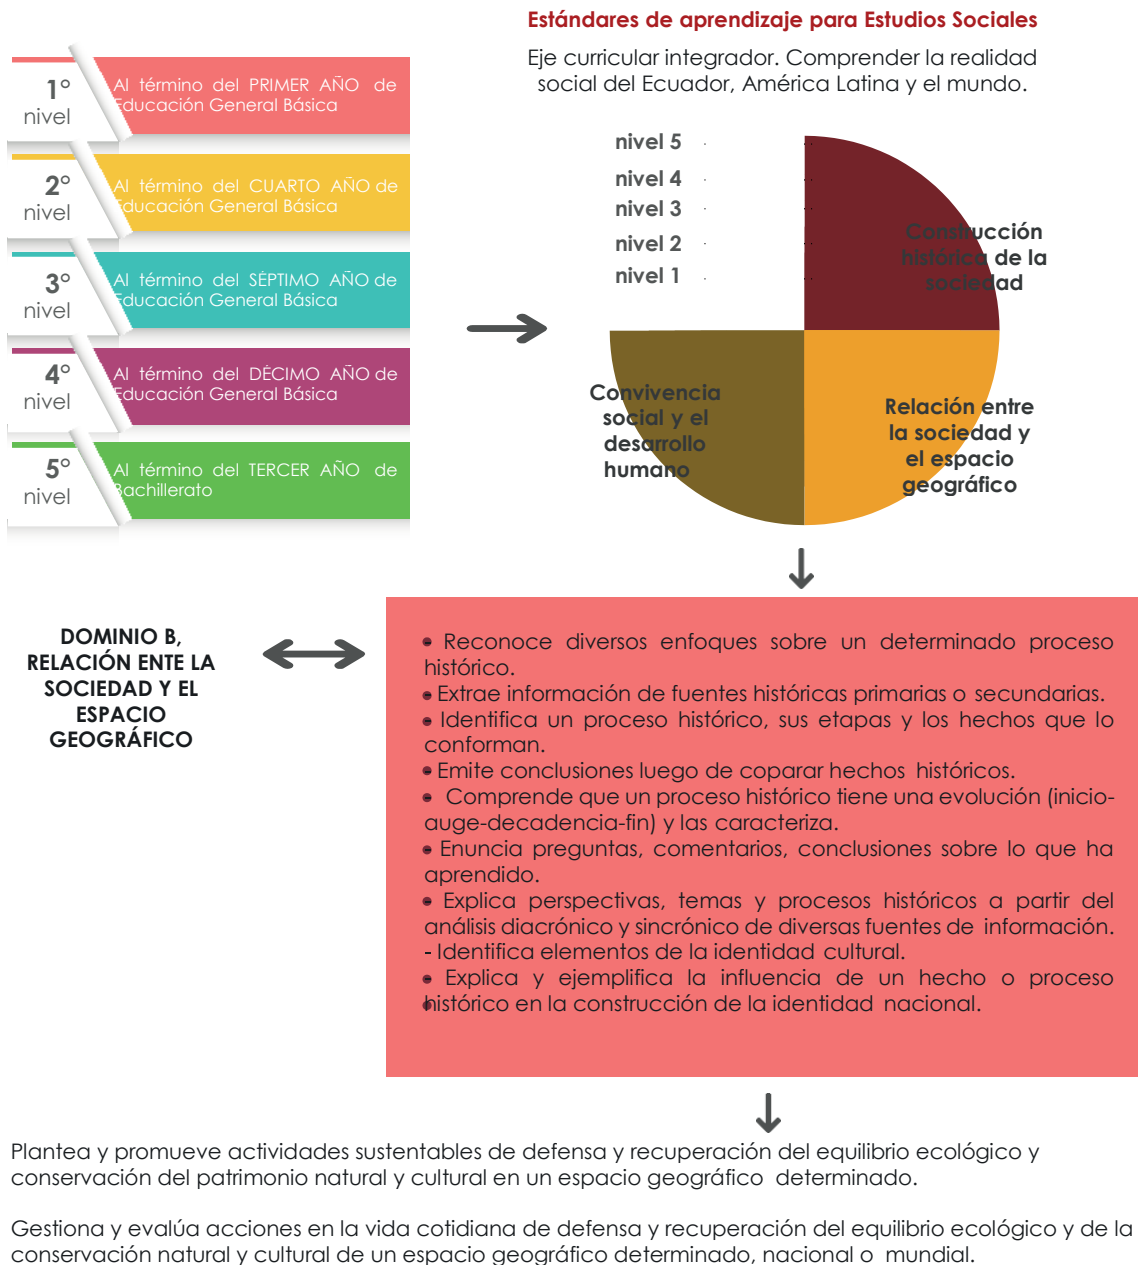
1° nivel

Al término del PRIMER AÑO de Educación General Básica

2° nivel

Al término del CUARTO AÑO de Educación General Básica

3° nivel

Al término del SÉPTIMO AÑO de Educación General Básica

4° nivel

Al término del DÉCIMO AÑO de Educación General Básica

5° nivel

Al término del TERCER AÑO de Bachillerato

Estándares de aprendizaje para Estudios Sociales

Eje curricular integrador. Comprender la realidad social del Ecuador, América Latina y el mundo.

nivel 5
nivel 4
nivel 3
nivel 2
nivel 1

Construcción histórica de la sociedad

Convivencia social y el desarrollo humano

Relación entre la sociedad y el espacio geográfico

DOMINIO B, RELACIÓN ENTE LA SOCIEDAD Y EL ESPACIO GEOGRÁFICO

• Reconoce diversos enfoques sobre un determinado proceso histórico.
• Extrae información de fuentes históricas primarias o secundarias.
• Identifica un proceso histórico, sus etapas y los hechos que lo conforman.
• Emite conclusiones luego de coparar hechos históricos.
• Comprende que un proceso histórico tiene una evolución (inicio-auge-decadencia-fin) y las caracteriza.
• Enuncia preguntas, comentarios, conclusiones sobre lo que ha aprendido.
• Explica perspectivas, temas y procesos históricos a partir del análisis diacrónico y sincrónico de diversas fuentes de información.
- Identifica elementos de la identidad cultural.
• Explica y ejemplifica la influencia de un hecho o proceso histórico en la construcción de la identidad nacional.

Plantea y promueve actividades sustentables de defensa y recuperación del equilibrio ecológico y conservación del patrimonio natural y cultural en un espacio geográfico determinado.

Gestiona y evalúa acciones en la vida cotidiana de defensa y recuperación del equilibrio ecológico y de la conservación natural y cultural de un espacio geográfico determinado, nacional o mundial.